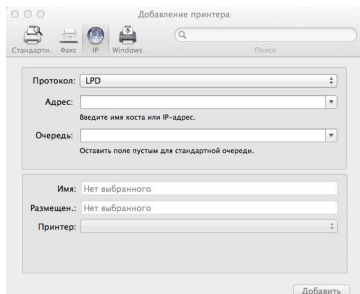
Добавление принтера

Стандартн. Факс IP Windows

Поиск

Протокол: LPD

Адрес:

Введите имя хоста или IP-адрес.

Очередь:

Оставить поле пустым для стандартной очереди.

Имя: Нет выбранного

Размещен.: Нет выбранного

Принтер:

Добавить